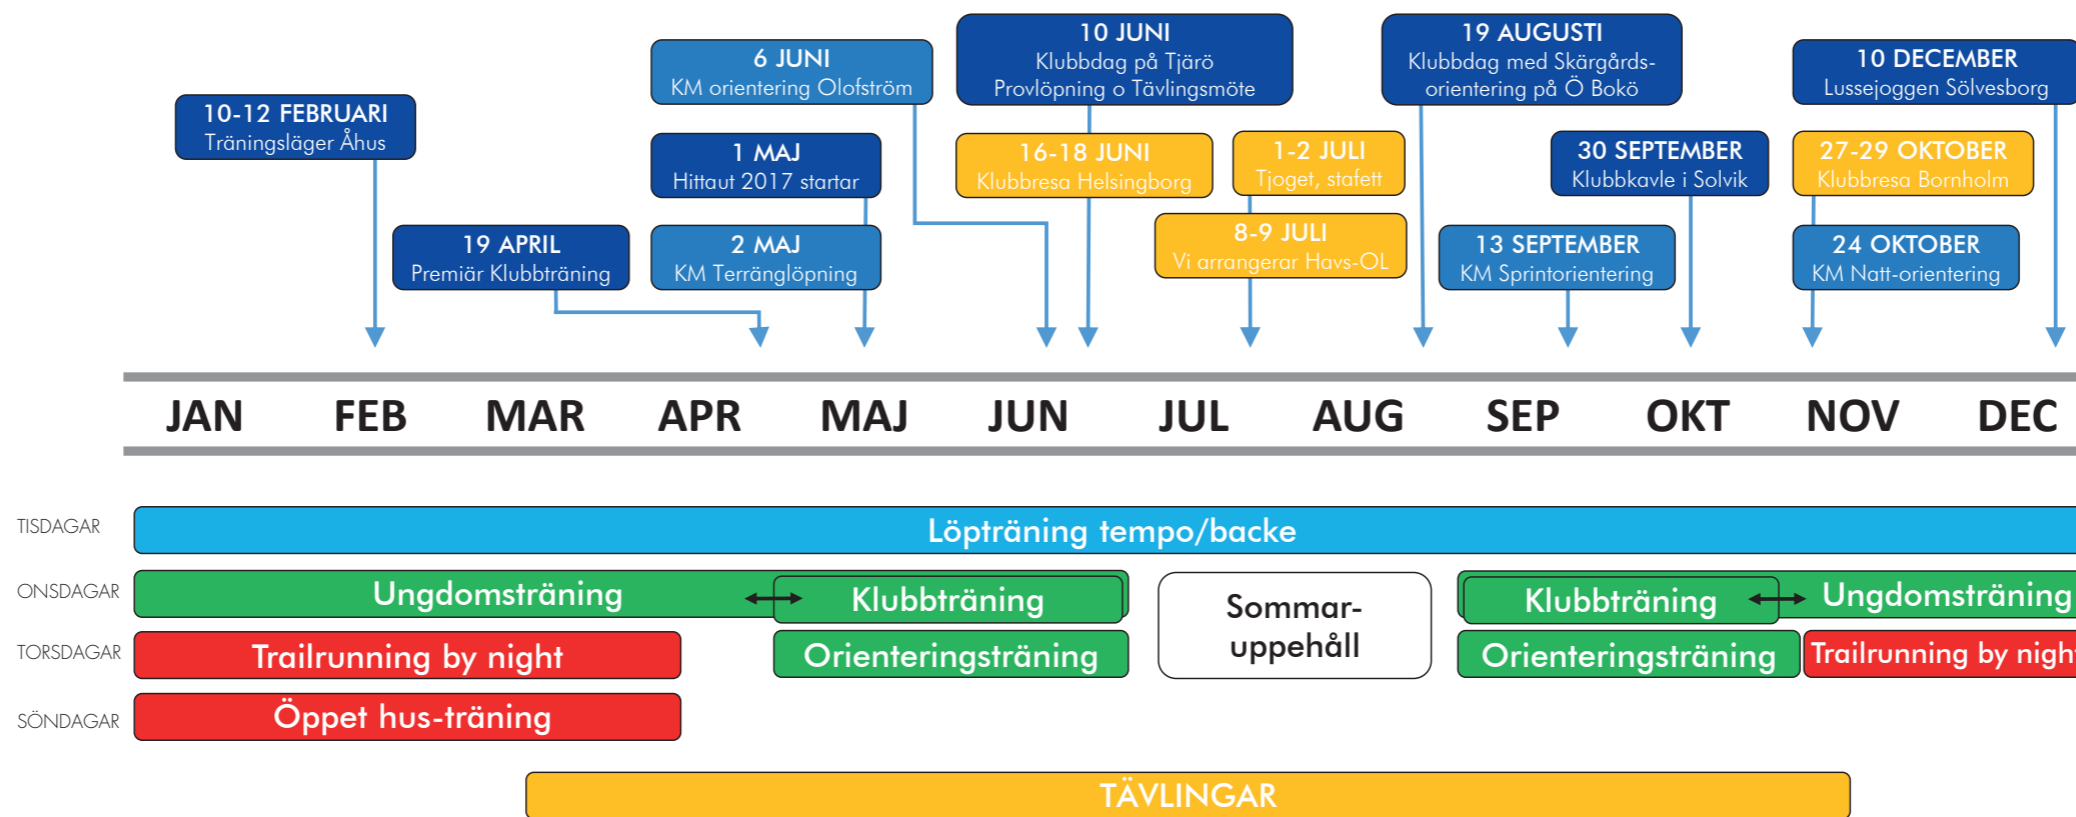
10 JUNI
Klubbdag på Tjärö
Provlöpning o Tävlingsmöte

19 AUGUSTI
Klubbdag med Skärgårds-orientering på Ö Bokö

6 JUNI
KM orientering Olofström

10 DECEMBER
Lussejoggen Sölvesborg

10-12 FEBRUARI
Träningsläger Åhus

1 MAJ
Hittaut 2017 startar

16-18 JUNI
Klubbresa Helsingborg

1-2 JULI
Tjoget, stafett

30 SEPTEMBER
Klubbkavle i Solvik

27-29 OKTOBER
Klubbresa Bornholm

19 APRIL
Premiär Klubbträning

2 MAJ
KM Terränglöpning

8-9 JULI
Vi arrangerar Havs-OL

13 SEPTEMBER
KM Sprintorientering

24 OKTOBER
KM Natt-orientering

JAN FEB MAR APR MAJ JUN JUL AUG SEP OKT NOV DEC

TISDAGAR
Löpträning tempo/backe

ONSDAGAR
Ungdomsträning
Klubbträning
Sommar-uppehåll
Klubbträning
Ungdomsträning

TORSDAGAR
Trailrunning by night
Orienteringsträning
Orienteringsträning
Trailrunning by nigh

SÖNDAGAR
Öppet hus-träning

TÄVLINGAR